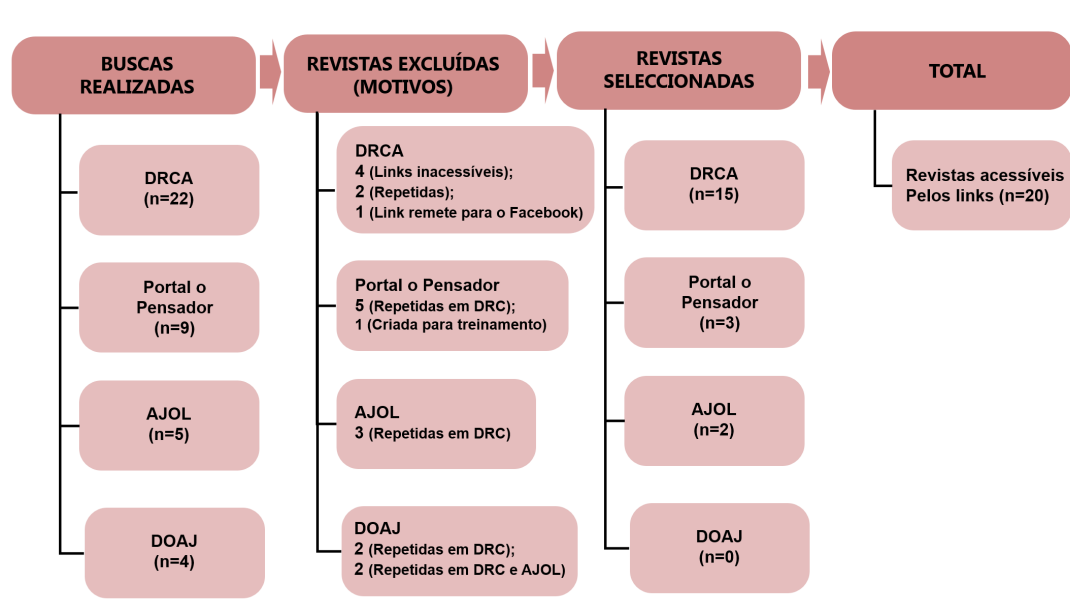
BUSCAS REALIZADAS

DRCA
(n=22)

Portal o Pensador
(n=9)

AJOL
(n=5)

DOAJ
(n=4)

REVISTAS EXCLUÍDAS (MOTIVOS)

DRCA
4 (Links inacessíveis);
2 (Repetidas);
1 (Link remete para o Facebook)

Portal o Pensador
5 (Repetidas em DRC);
1 (Criada para treinamento)

AJOL
3 (Repetidas em DRC)

DOAJ
2 (Repetidas em DRC);
2 (Repetidas em DRC e AJOL)

REVISTAS SELECCIONADAS

DRCA
(n=15)

Portal o Pensador
(n=3)

AJOL
(n=2)

DOAJ
(n=0)

TOTAL

Revistas acessíveis Pelos links (n=20)